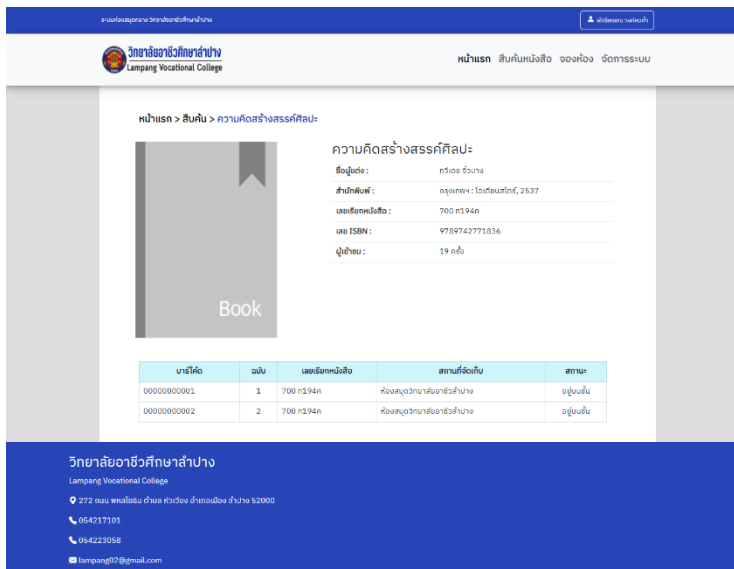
ระบบห้องสมุดนาย วิทยาลัยอาชีวศึกษาลำปาง

ผู้ใช้งานระบบ

วิทยาลัยอาชีวศึกษาลำปาง
Lampang Vocational College

หน้าแรก สืบค้นหนังสือ จองห้อง จัดการระบบ

หน้าแรก > สืบค้น > ความคิดสร้างสรรค์ศิลปะ

Book

ความคิดสร้างสรรค์ศิลปะ

| ชื่อผู้แต่ง : | ทวีเดช จิ๋วบาง |
|---|---|
| สำนักพิมพ์ : | กรุงเทพฯ : โอเดียนสโตร์, 2537 |
| เลขเรียกหนังสือ : | 700 ท194ค |
| เลข ISBN : | 9789742771836 |
| ผู้เข้าชม : | 19 ครั้ง |

| บาร์โค้ด | ฉบับ | เลขเรียกหนังสือ | สถานที่จัดเก็บ | สถานะ |
|---|---|---|---|---|
| 00000000001 | 1 | 700 ท194ค | ห้องสมุดวิทยาลัยอาชีวลำปาง | อยู่บนชั้น |
| 00000000002 | 2 | 700 ท194ค | ห้องสมุดวิทยาลัยอาชีวลำปาง | อยู่บนชั้น |

วิทยาลัยอาชีวศึกษาลำปาง
Lampang Vocational College
272 ถนน พหลโยธิน ตำบล หัวเวียง อำเภอเมือง ลำปาง 52000
054217101
054223058
lampang02@gmail.com